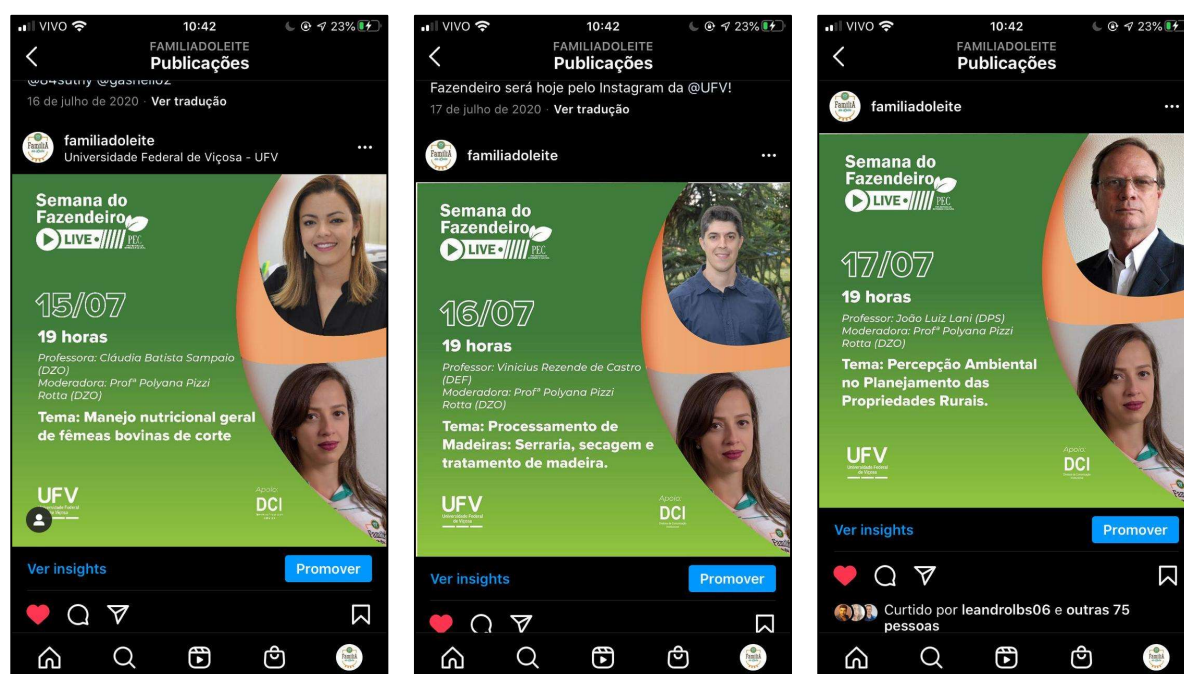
VIVO 10:42 23%
FAMILIADOLEITE
Publicações
@84suthy @gashell02
16 de julho de 2020 · Ver tradução
familiadoleite
Universidade Federal de Viçosa - UFV
Semana do Fazendeiro
LIVE PEC
15/07
19 horas
Professora: Cláudia Batista Sampaio (DZO)
Moderadora: Profª Polyana Pizzi Rotta (DZO)
Tema: Manejo nutricional geral de fêmeas bovinas de corte
UFV Universidade Federal de Viçosa
Apoio: DCI
Ver insights
Promover

VIVO 10:42 23%
FAMILIADOLEITE
Publicações
Fazendeiro será hoje pelo Instagram da @UFV!
17 de julho de 2020 · Ver tradução
familiadoleite
Semana do Fazendeiro
LIVE PEC
16/07
19 horas
Professor: Vinícius Rezende de Castro (DEF)
Moderadora: Profª Polyana Pizzi Rotta (DZO)
Tema: Processamento de Madeiras: Serraria, secagem e tratamento de madeira.
UFV Universidade Federal de Viçosa
Apoio: DCI
Ver insights
Promover

VIVO 10:42 23%
FAMILIADOLEITE
Publicações
familiadoleite
Semana do Fazendeiro
LIVE PEC
17/07
19 horas
Professor: João Luiz Lani (DPS)
Moderadora: Profª Polyana Pizzi Rotta (DZO)
Tema: Percepção Ambiental no Planejamento das Propriedades Rurais.
UFV Universidade Federal de Viçosa
Apoio: DCI
Ver insights
Promover
Curtido por leandrolbs06 e outras 75 pessoas